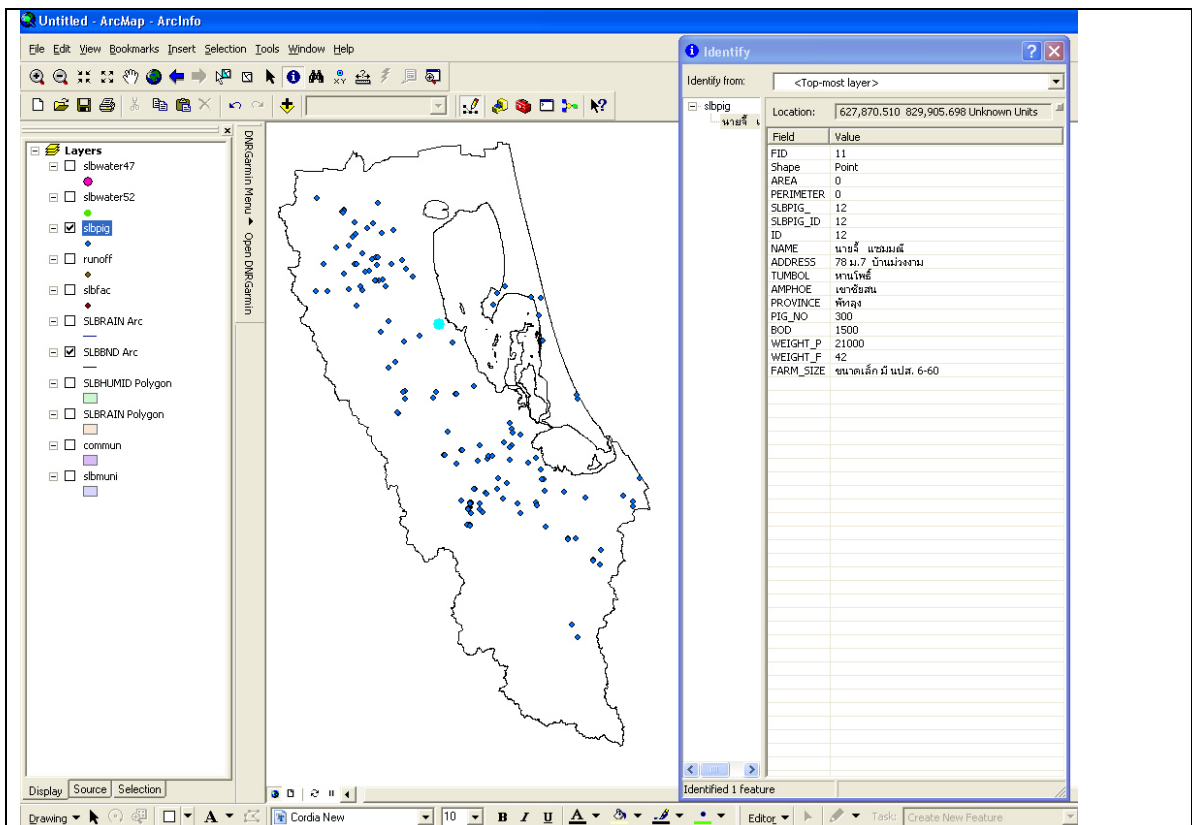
Untitled - ArcMap - ArcInfo

File Edit View Bookmarks Insert Selection Tools Window Help

Layers
slbwater47
slbwater52
slbpig
runoff
slbfac
SLBRAIN Arc
SLBBND Arc
SLBHUMID Polygon
SLBRAIN Polygon
commun
slbmuni

DNRGarmin Menu ▸ Open DNRGarmin

Display Source Selection

Identify

Identify from: <Top-most layer>

slbpig
นายจี้ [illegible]

Location: 627,870.510 829,905.698 Unknown Units

| Field | Value |
|---|---|
| FID | 11 |
| Shape | Point |
| AREA | 0 |
| PERIMETER | 0 |
| SLBPIG_ | 12 |
| SLBPIG_ID | 12 |
| ID | 12 |
| NAME | นายจี้ แซมมณี |
| ADDRESS | 78 ม.7 บ้านม่วงงาม |
| TUMBOL | หานโพธิ์ |
| AMPHOE | เขาชัยสน |
| PROVINCE | พัทลุง |
| PIG_NO | 300 |
| BOD | 1500 |
| WEIGHT_P | 21000 |
| WEIGHT_F | 42 |
| FARM_SIZE | ขนาดเล็ก มี นปส. 6-60 |

Identified 1 feature

Drawing ▾ A ▾ Cordia New 10 B I U A ▾ Editor ▾ Task: Create New Feature